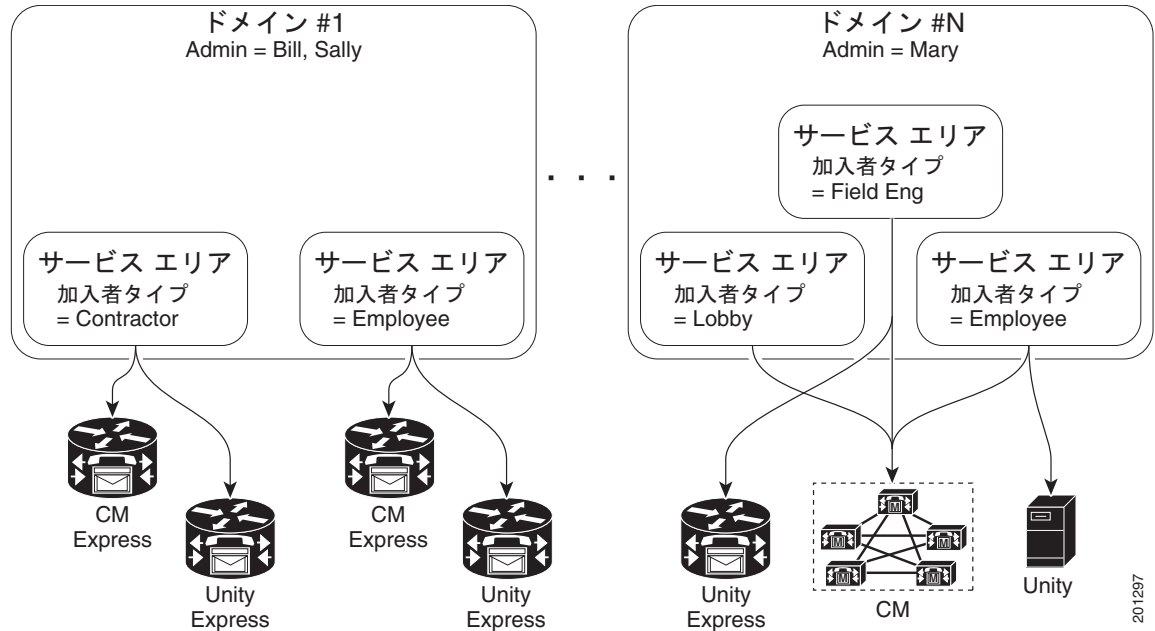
ドメイン #1
Admin = Bill, Sally

サービス エリア
加入者タイプ
= Contractor

サービス エリア
加入者タイプ
= Employee

. . .

ドメイン #N
Admin = Mary

サービス エリア
加入者タイプ
= Field Eng

サービス エリア
加入者タイプ
= Lobby

サービス エリア
加入者タイプ
= Employee

CM
Express

Unity
Express

CM
Express

Unity
Express

Unity
Express

M

M

M

M

M

CM

Unity

201297